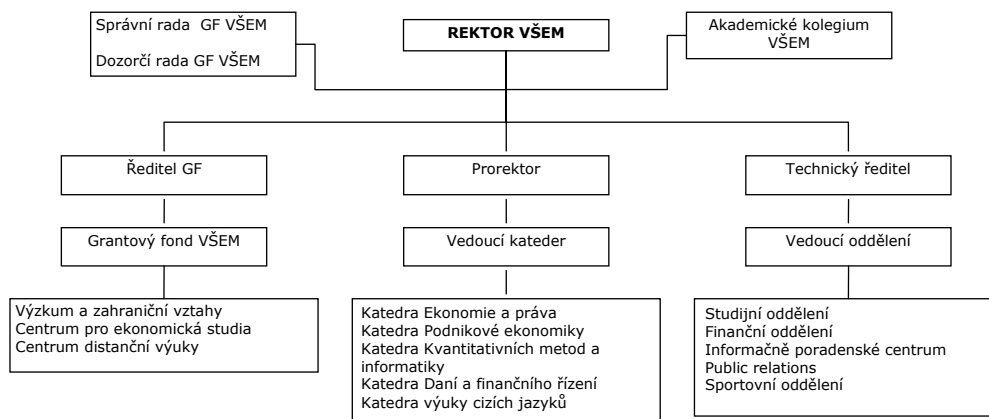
Správní rada GF VŠEM

Dozorčí rada GF VŠEM

REKTOR VŠEM

Akademické kolegium VŠEM

Ředitel GF

Prorektor

Technický ředitel

Grantový fond VŠEM

Vedoucí kateder

Vedoucí oddělení

Výzkum a zahraniční vztahy
Centrum pro ekonomická studia
Centrum distanční výuky

Katedra Ekonomie a práva
Katedra Podnikové ekonomiky
Katedra Kvantitativních metod a informatiky
Katedra Daní a finančního řízení
Katedra výuky cizích jazyků

Studijní oddělení
Finanční oddělení
Informačně poradenské centrum
Public relations
Sportovní oddělení